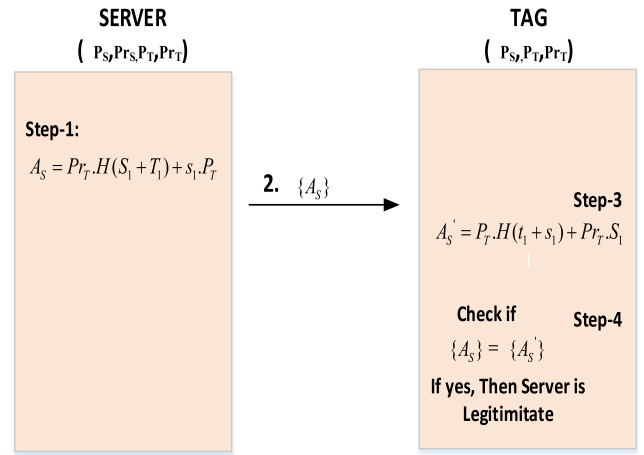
SERVER

$( P_S, Pr_S, P_T, Pr_T)$

Step-1:

$A_S = Pr_T.H(S_1 + T_1) + s_1.P_T$

2. $\{A_S\}$

TAG

$( P_S, P_T, Pr_T)$

Step-3

$A_S^{'} = P_T.H(t_1 + s_1) + Pr_T.S_1$

Check if

Step-4

$\{A_S\} = \{A_S^{'}\}$

If yes, Then Server is Legitimitate